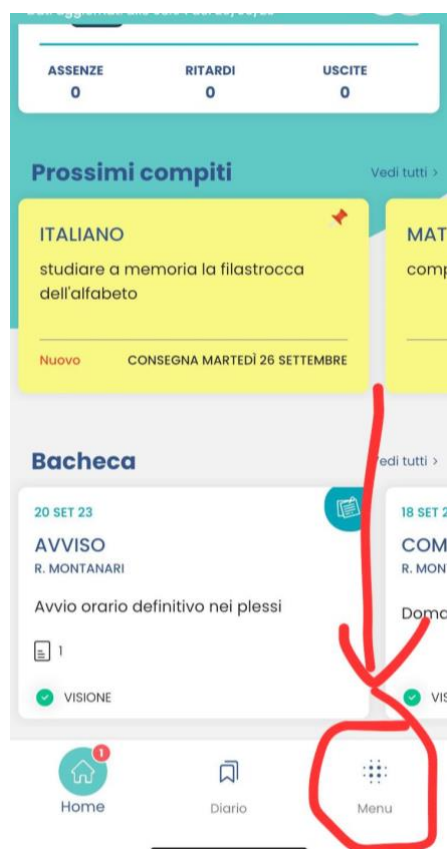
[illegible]

| ASSENZE | RITARDI | USCITE |
|---|---|---|
| 0 | 0 | 0 |

Prossimi compiti

Vedi tutti >

ITALIANO

studiare a memoria la filastrocca dell'alfabeto

Nuovo

CONSEGNA MARTEDÌ 26 SETTEMBRE

MAT

comp

Bacheca

Vedi tutti >

20 SET 23

AVVISO

R. MONTANARI

Avvio orario definitivo nei plessi

1

VISIONE

18 SET 2

COM

R. MON

Domo

VIS

1

Home

Diario

Menu